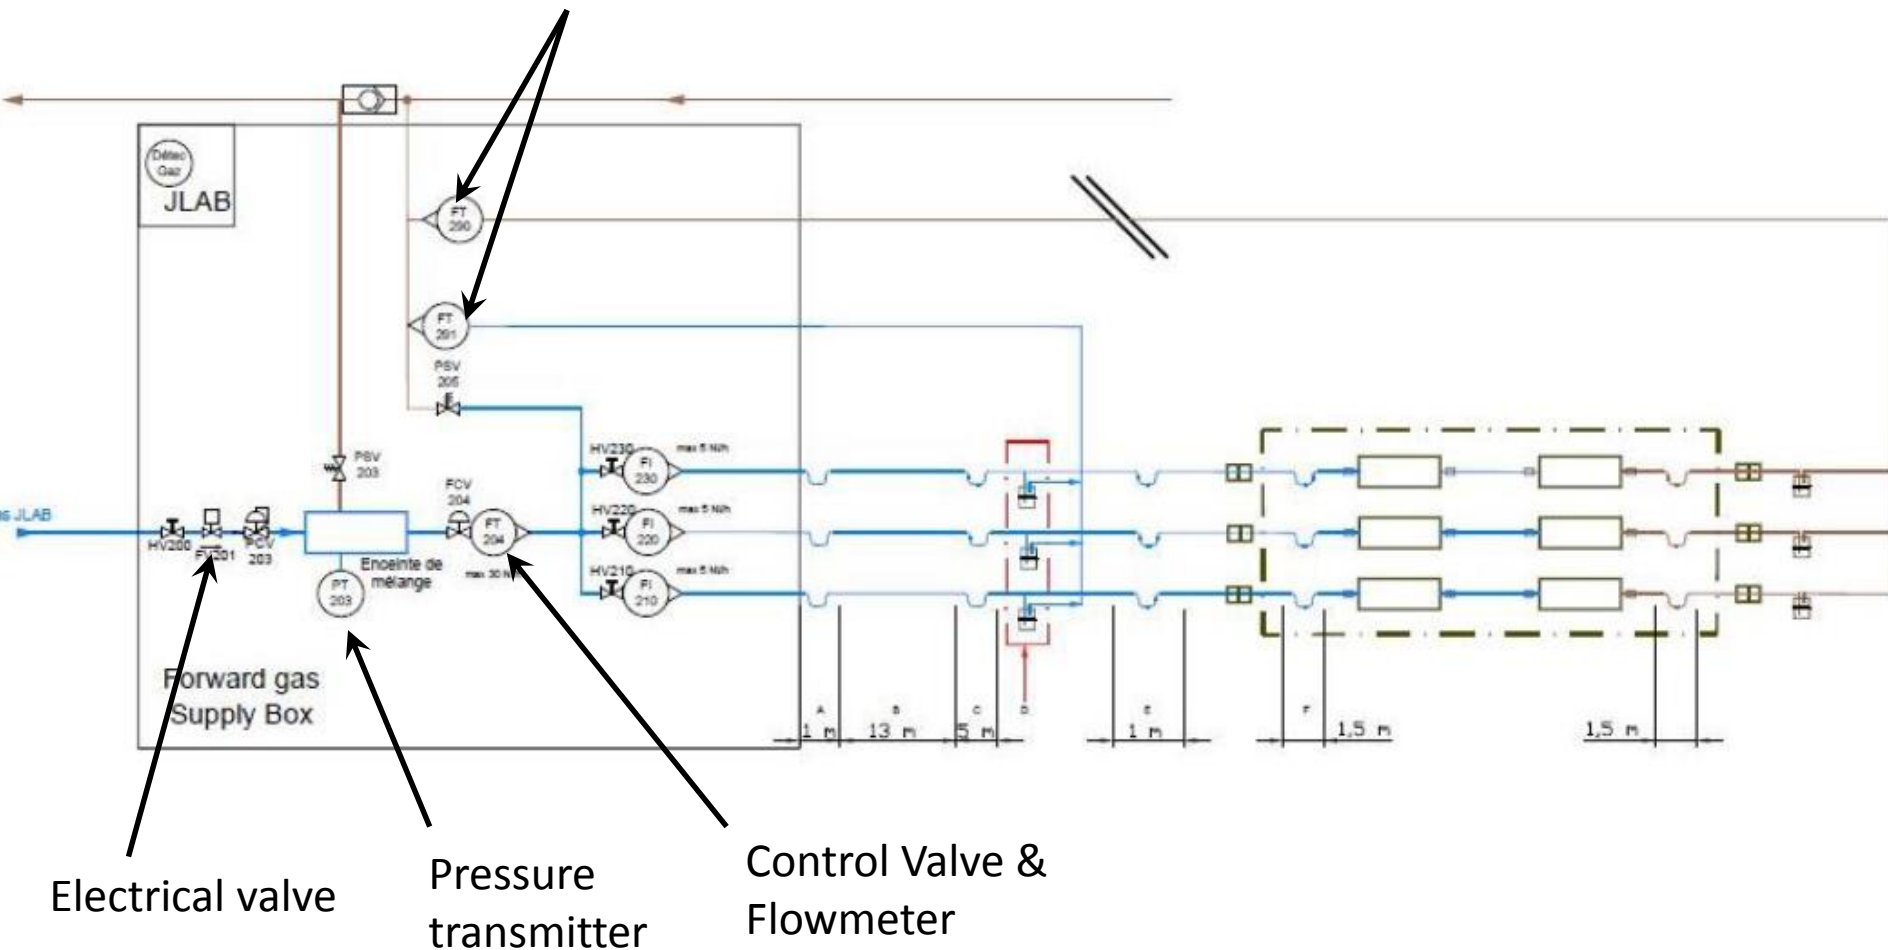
Détec Gaz

JLAB

FT 290

FT 291

PSV 205

HV230 FI 230 max 5 Nl/h

HV220 FI 220 max 5 Nl/h

HV210 FI 210 max 5 Nl/h

PSV 203

FCV 204

FT 204

max 30 N

s JLAB

HV200

FV201

PCV 203

Enceinte de mélange

PT 203

Forward gas Supply Box

A 1 m

B 13 m

C 5 m

D

E 1 m

F 1,5 m

1,5 m

Electrical valve

Pressure transmitter

Control Valve & Flowmeter